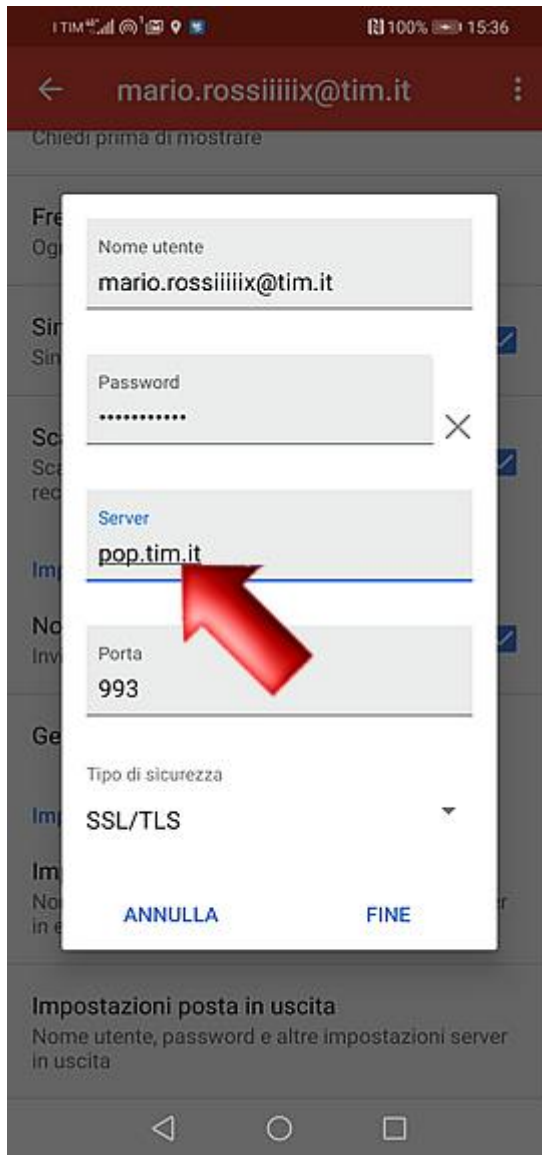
TIM 100% 15:36

mario.rossiiiiix@tim.it

Chiedi prima di mostrare

Fre
Og

Sin
Sin

Sca
Sca
rec

Imp

No
Inv

Ge

Imp

Im
No
in e

Nome utente
mario.rossiiiiix@tim.it

Password
•••••••••••

Server
pop.tim.it

Porta
993

Tipo di sicurezza
SSL/TLS

ANNULLA FINE

Impostazioni posta in uscita
Nome utente, password e altre impostazioni server in uscita